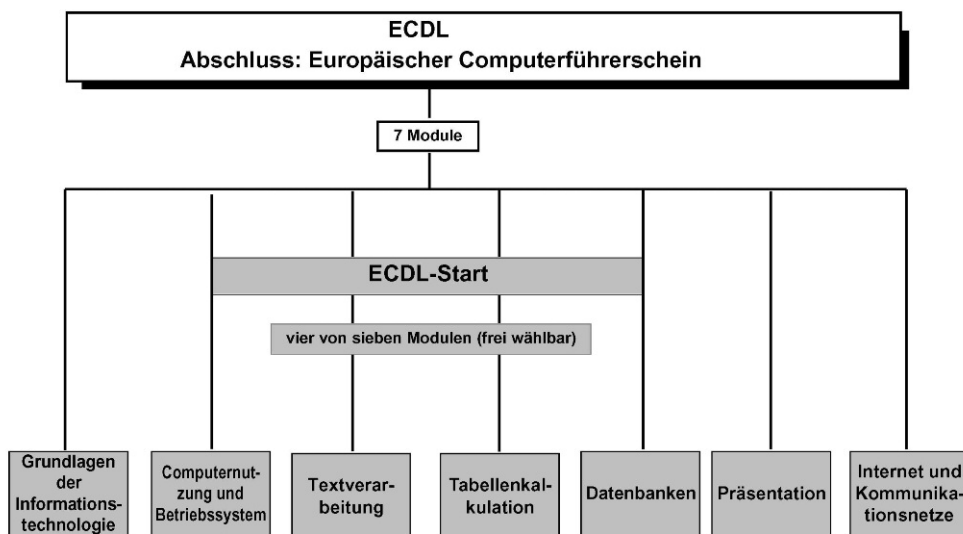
ECDL
Abschluss: Europäischer Computerführerschein

7 Module

ECDL-Start

vier von sieben Modulen (frei wählbar)

Grundlagen der Informationstechnologie

Computernutzung und Betriebssystem

Textverarbeitung

Tabellenkalkulation

Datenbanken

Präsentation

Internet und Kommunikationsnetze